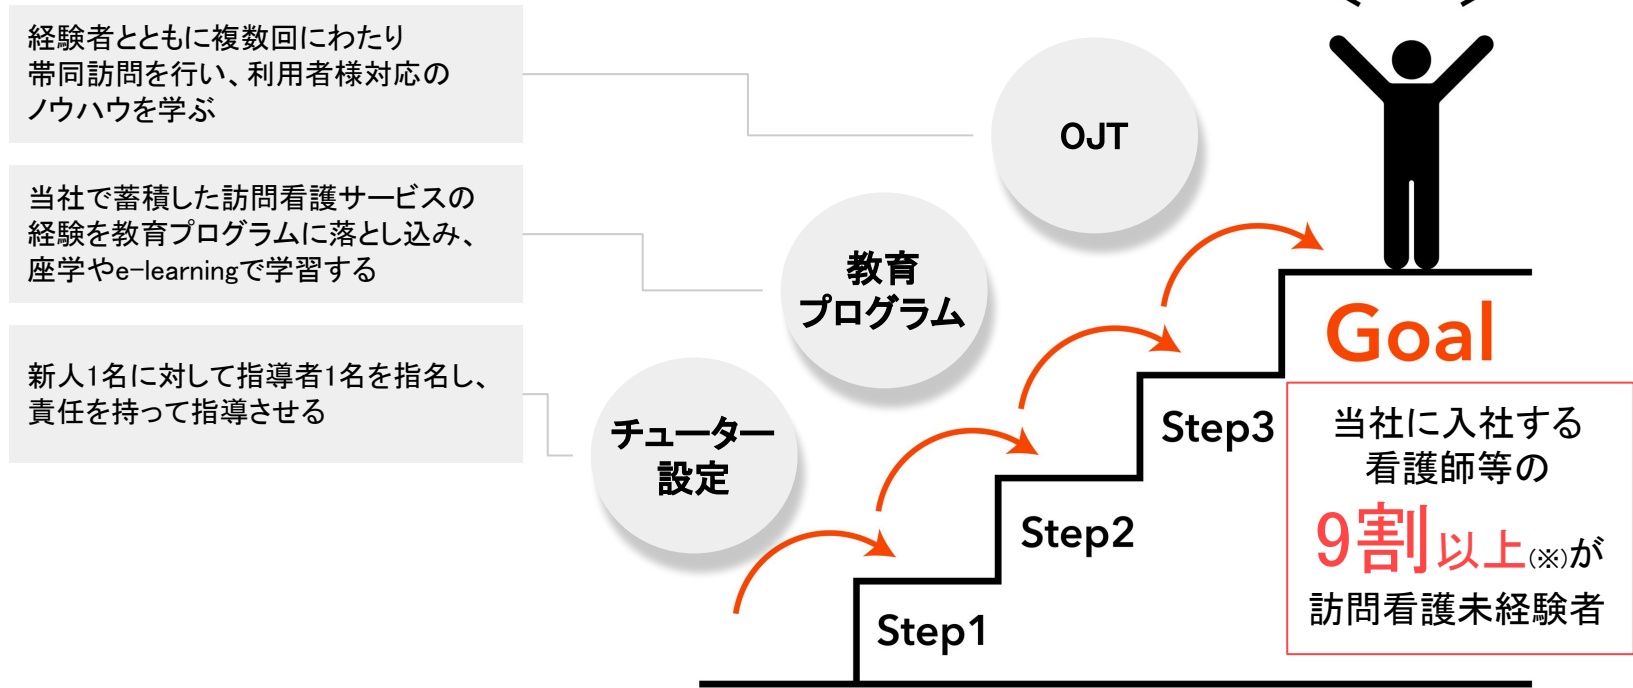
経験者とともに複数回にわたり帯同訪問を行い、利用者様対応のノウハウを学ぶ

OJT

当社で蓄積した訪問看護サービスの経験を教育プログラムに落とし込み、座学やe-learningで学習する

教育プログラム

新人1名に対して指導者1名を指名し、責任を持って指導させる

チューター設定

Step1

Step2

Step3

Goal

当社に入社する看護師等の9割以上(※)が訪問看護未経験者